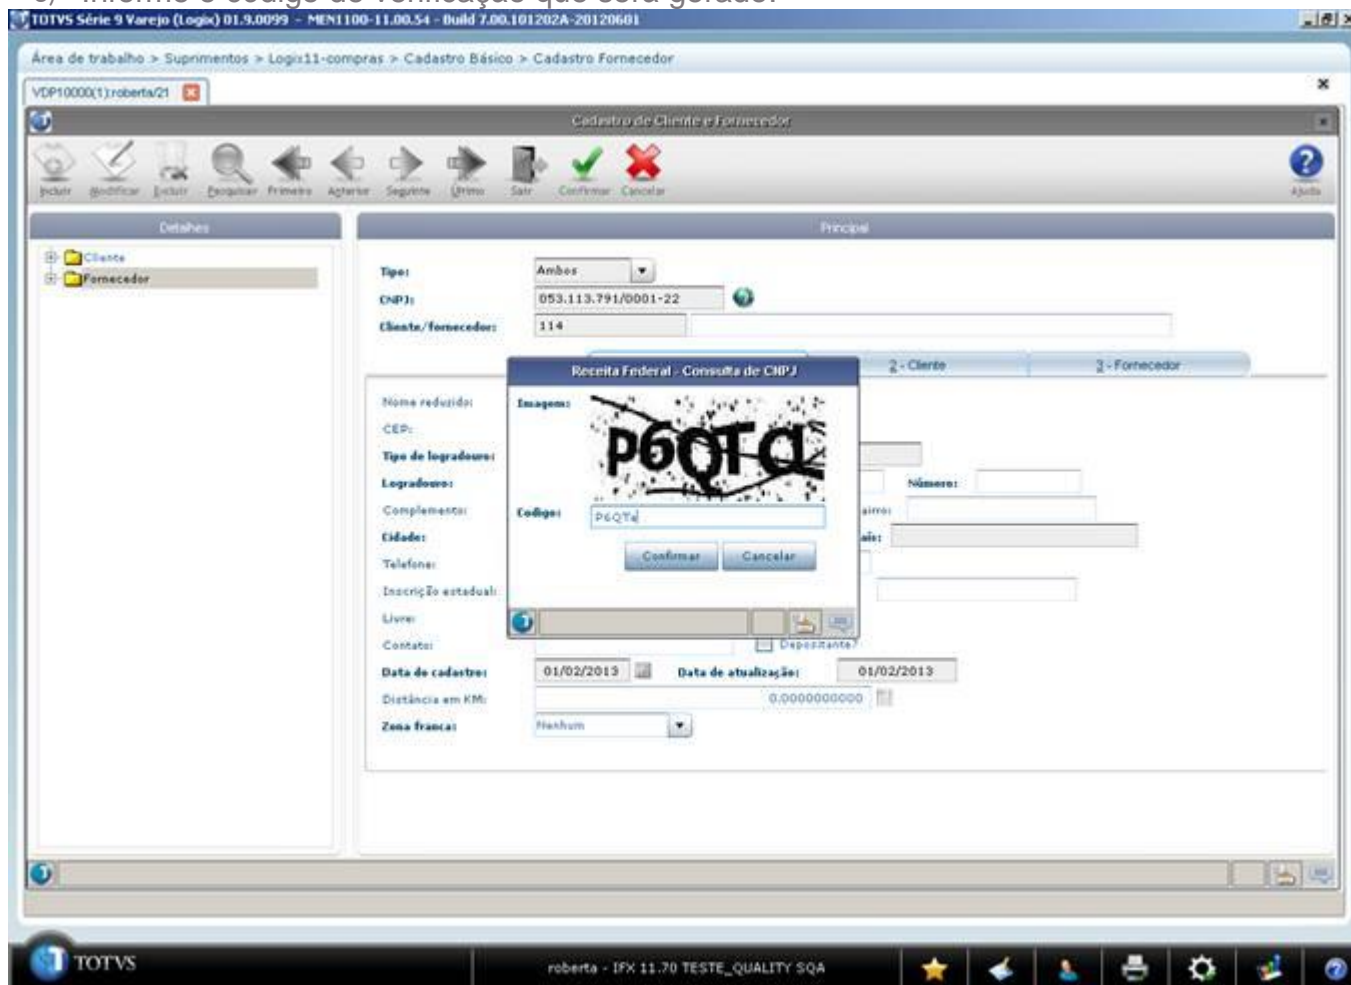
TOTVS Série 9 Varejo (Logix) 01.9.0099 - MEN1100-11.00.54 - Build 7.00.101202A-20120601

Área de trabalho > Suprimentos > Logix11-compras > Cadastro Básico > Cadastro Fornecedor

VDP10000(1):roberta/21

Cadastro de Cliente e Fornecedor

Incluir Modificar Excluir Pesquisar Primeiro Anterior Seguinte Último Sair Confirmar Cancelar Ajuda

Detalhes

Cliente
Fornecedor

Principal

Tipo: Ambos
CNPJ: 053.113.791/0001-22
Cliente/fornecedor: 114

2 - Cliente 3 - Fornecedor

Nome reduzido:
CEP:
Tipo de logradouro:
Logradouro:
Número:
Complemento:
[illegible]airro:
Cidade:
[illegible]ais:
Telefone:
Inscrição estadual:
Livre:
Contato:
Depositante?
Data de cadastro: 01/02/2013
Data de atualização: 01/02/2013
Distância em KM: 0,0000000000
Zona franca: Nenhum

Receita Federal - Consulta de CNPJ

Imagem:
P6QTQ
Codigo: P6QTe
Confirmar Cancelar

TOTVS
roberta - IFX 11.70 TESTE_QUALITY SQA